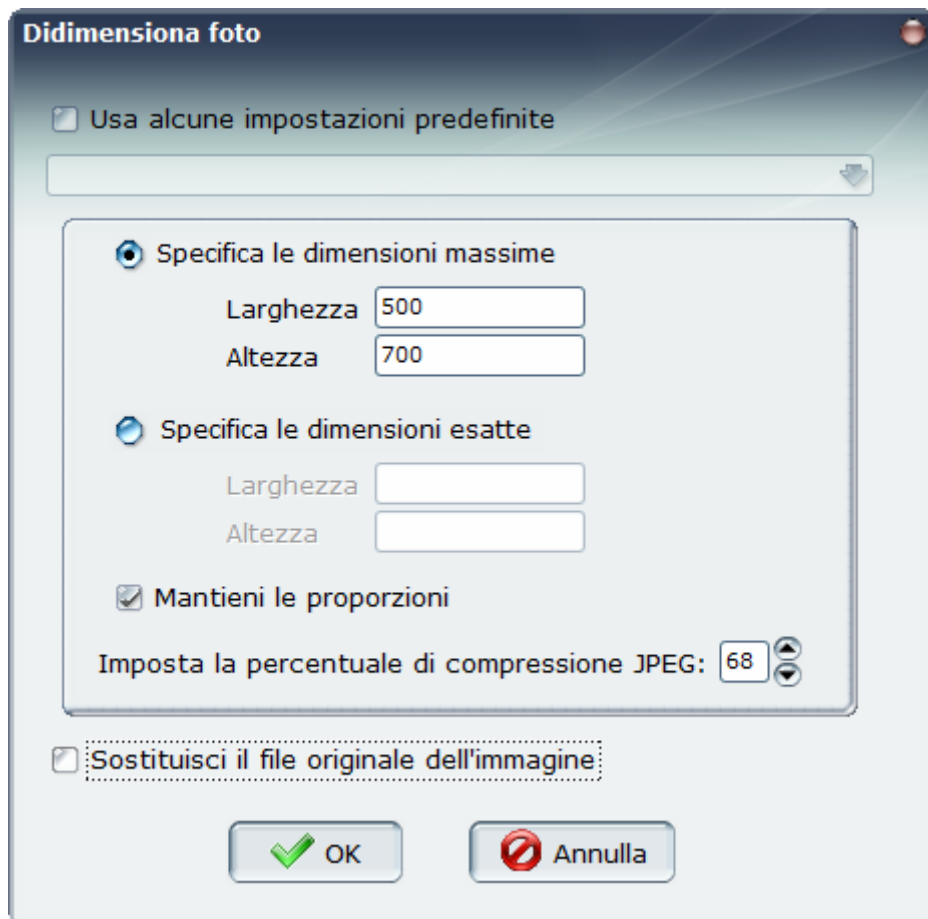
Didimensiona foto

Usa alcune impostazioni predefinite

Specifica le dimensioni massime

Larghezza 500

Altezza 700

Specifica le dimensioni esatte

Larghezza

Altezza

Mantieni le proporzioni

Imposta la percentuale di compressione JPEG: 68

Sostituisci il file originale dell'immagine

OK

Annulla